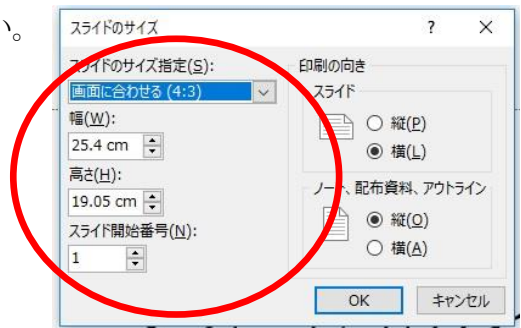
。

スライドのサイズ ? ×

スライドのサイズ指定(S):
画面に合わせる (4:3)
幅(W):
25.4 cm
高さ(H):
19.05 cm
スライド開始番号(N):
1

印刷の向き
スライド
○ 縦(P)
◉ 横(L)
ノート、配布資料、アウトライン
◉ 縦(O)
○ 横(A)

OK キャンセル